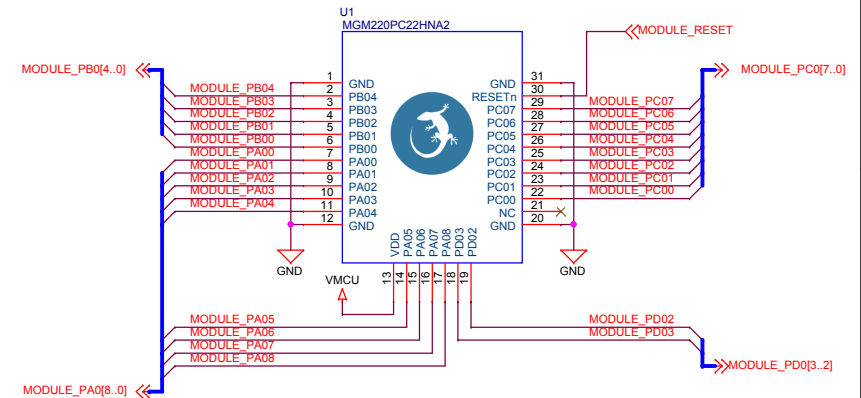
U1
MGM220PC22HNA2

MODULE_RESET

MODULE_PB0[4..0]
MODULE_PB04
MODULE_PB03
MODULE_PB02
MODULE_PB01
MODULE_PB00
MODULE_PA00
MODULE_PA01
MODULE_PA02
MODULE_PA03
MODULE_PA04

1 GND
2 PB04
3 PB03
4 PB02
5 PB01
6 PB00
7 PA00
8 PA01
9 PA02
10 PA03
11 PA04
12 GND

GND 31
RESETn 30
PC07 29
PC06 28
PC05 27
PC04 26
PC03 25
PC02 24
PC01 23
PC00 22
NC 21
GND 20

MODULE_PC0[7..0]
MODULE_PC07
MODULE_PC06
MODULE_PC05
MODULE_PC04
MODULE_PC03
MODULE_PC02
MODULE_PC01
MODULE_PC00

GND
GND

VDD
PA05
PA06
PA07
PA08
PD03
PD02

VMCU
13 14 15 16 17 18 19

MODULE_PA05
MODULE_PA06
MODULE_PA07
MODULE_PA08

MODULE_PD02
MODULE_PD03
MODULE_PD0[3..2]

MODULE_PA0[8..0]